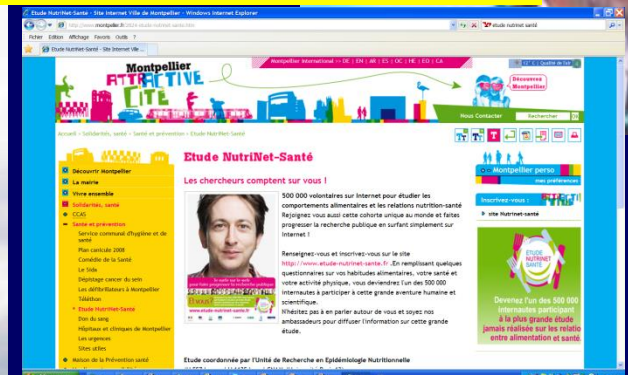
Etude NutriNet-Santé - Site Internet Ville de Montpellier - Windows Internet Explorer

http://www.montpellier.fr/2619-etude-nutrinet-sante.htm

etude nutrinet santé

Fichier Edition Affichage Favoris Outils ?

Etude NutriNet-Santé - Site Internet Ville ...

Montpellier international >> DE | EN | AR | ES | OC | HE | CG | CA

Montpellier ATTRACTIVE CITÉ

Découvrez Montpellier

Nous Contacter

Rechercher

Accueil > Solidarités, santé > Santé et prévention > Etude NutriNet-Santé

Découvrir Montpellier
La mairie
Vivre ensemble
Solidarités, santé
CCAS
Santé et prévention
Service communal d'hygiène et de santé
Plan canicule 2008
Comédie de la Santé
Le Sida
Dépistage cancer du sein
Les défibrillateurs à Montpellier
Téléthon
Etude NutriNet-Santé
Don du sang
Hôpitaux et cliniques de Montpellier
Les urgences
Sites utiles
Maison de la Prévention santé

Etude NutriNet-Santé

Les chercheurs comptent sur vous !

500 000 volontaires sur Internet pour étudier les comportements alimentaires et les relations nutrition-santé Rejoignez vous aussi cette cohorte unique au monde et faites progresser la recherche publique en surfant simplement sur Internet !

Renseignez-vous et inscrivez-vous sur le site http://www.etude-nutrinet-sante.fr .En remplissant quelques questionnaires sur vos habitudes alimentaires, votre santé et votre activité physique, vous deviendrez l'un des 500 000 internautes à participer à cette grande aventure humaine et scientifique.
N'hésitez pas à en parler autour de vous et soyez nos ambassadeurs pour diffuser l'information sur cette grande étude.

www.etude-nutrinet-sante.fr

Etude coordonnée par l'Unité de Recherche en Epidémiologie Nutritionnelle

Montpellier perso
mes préférences

Inscrivez-vous :
Site NutriNet-Santé

ETUDE NUTRINET SANTÉ

Devenez l'un des 500 000 internautes participant à la plus grande étude jamais réalisée sur les relatio entre alimentation et santé